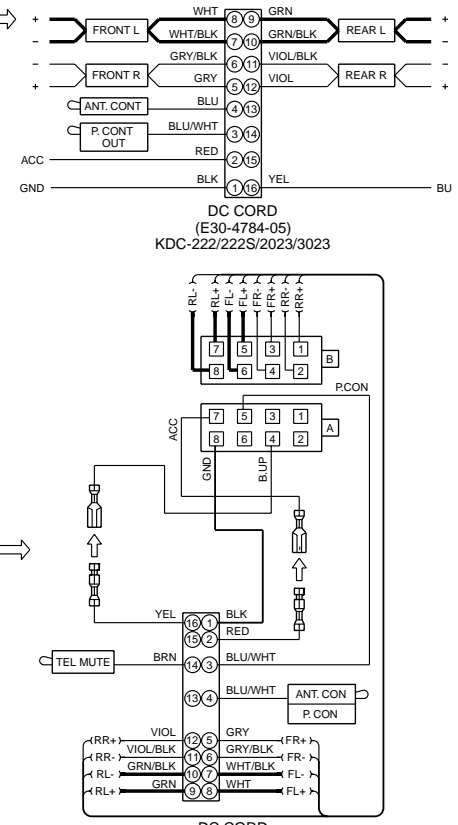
+ – FRONT L WHT WHT/BLK 8 9 7 10 GRN GRN/BLK REAR L + –

– + FRONT R GRY/BLK GRY 6 11 5 12 VIOL/BLK VIOL REAR R – +

ANT. CONT BLU 4 13

P. CONT OUT BLU/WHT 3 14

ACC RED 2 15

GND BLK 1 16 YEL BU

DC CORD
(E30-4784-05)
KDC-222/222S/2023/3023

RL- RL+ FL- FL+ FR- FR+ RR- RR+

7 5 3 1
8 6 4 2 B

P.CON

ACC 7 5 3 1
8 6 4 2 A
GND B.UP

YEL 16 1 BLK
15 2 RED

TEL MUTE BRN 14 3 BLU/WHT

13 4 BLU/WHT ANT. CON P. CON

RR+ VIOL 12 5 GRY FR+
RR- VIOL/BLK 11 6 GRY/BLK FR-
RL- GRN/BLK 10 7 WHT/BLK FL-
RL+ GRN 9 8 WHT FL+

DC CORD